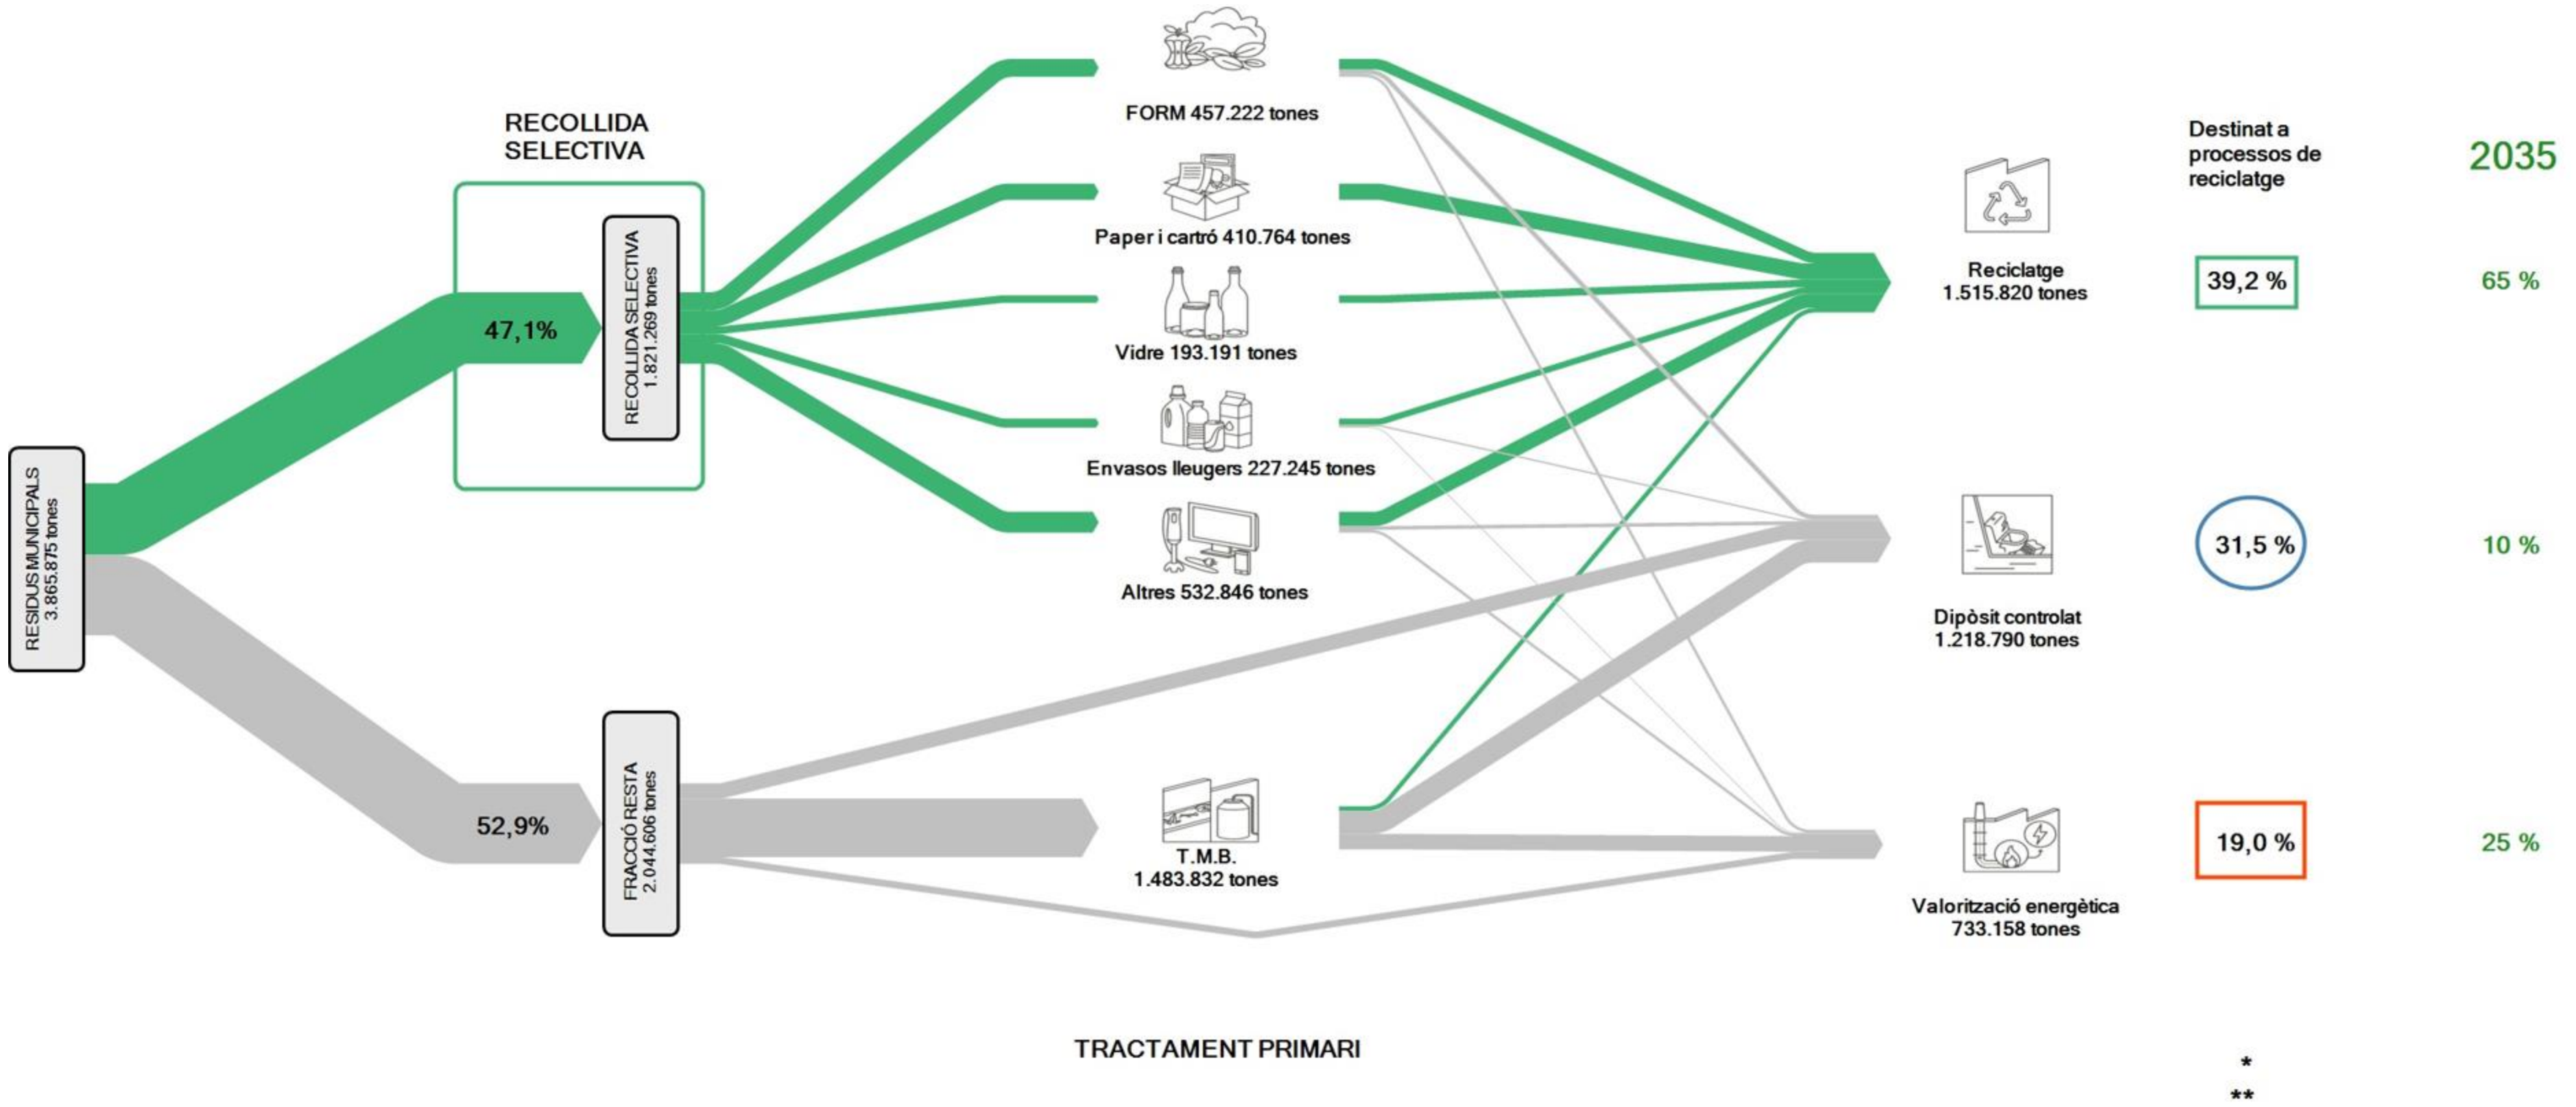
RESIDUS MUNICIPALS
3.865.875 tones

RECOLLIDA SELECTIVA

47,1%

RECOLLIDA SELECTIVA
1.821.269 tones

52,9%

FRACCIÓ RESTA
2.044.606 tones

FORM 457.222 tones

Paper i cartró 410.764 tones

Vidre 193.191 tones

Envasos lleugers 227.245 tones

Altres 532.846 tones

T.M.B.
1.483.832 tones

TRACTAMENT PRIMARI

Reciclatge
1.515.820 tones

Dipòsit controlat
1.218.790 tones

Valorització energètica
733.158 tones

Destinat a processos de reciclatge

39,2 %

31,5 %

19,0 %

2035

65 %

10 %

25 %

*
**